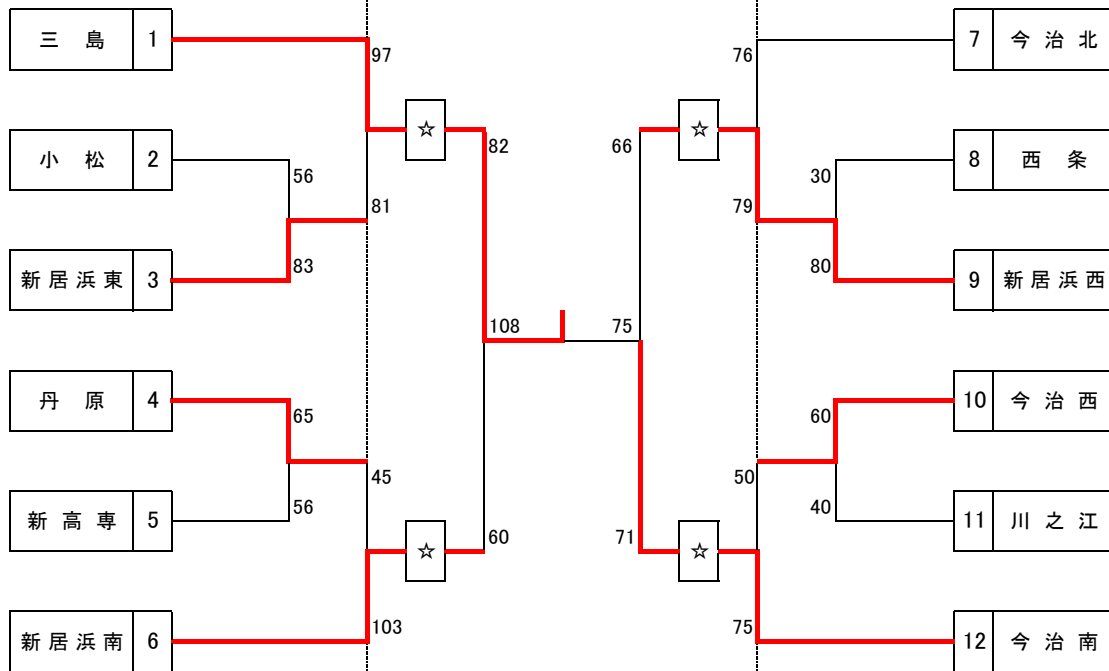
| 三 島 | 1 |
|---|---|
| 小 松 | 2 |
| 新居浜東 | 3 |
| 丹 原 | 4 |
| 新高専 | 5 |
| 新居浜南 | 6 |

97
56
81
83
65
45
56
103

☆
82
☆
60

108

75

66
☆
71
☆

76
79
30
80
60
50
40
75

| 7 | 今治北 |
|---|---|
| 8 | 西 条 |
| 9 | 新居浜西 |
| 10 | 今治西 |
| 11 | 川之江 |
| 12 | 今治南 |